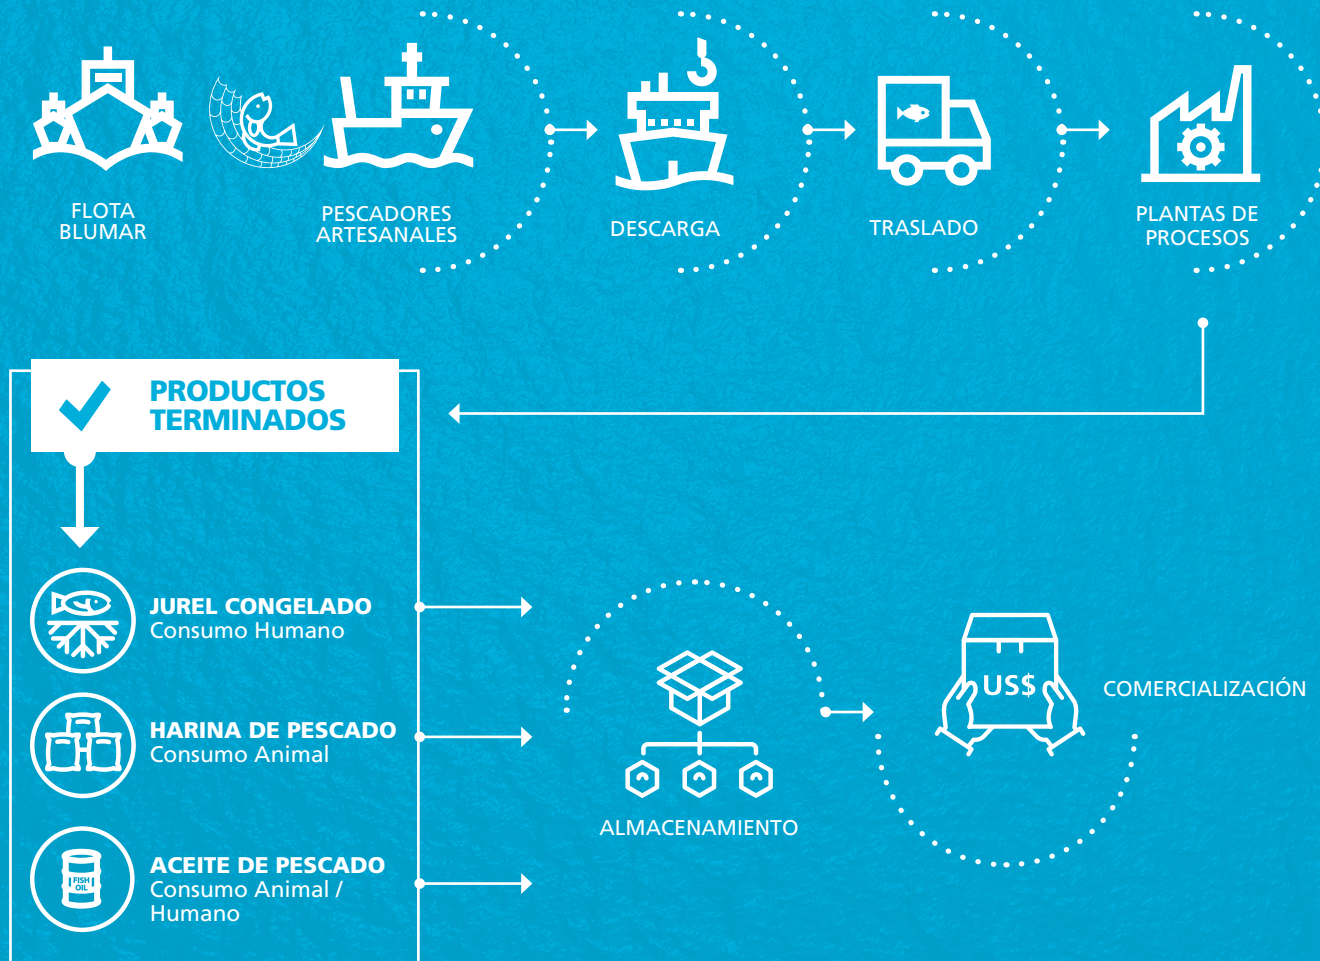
FLOTA BLUMAR

PESCADORES ARTESANALES

DESCARGA

TRASLADO

PLANTAS DE PROCESOS

PRODUCTOS TERMINADOS

JUREL CONGELADO
Consumo Humano

HARINA DE PESCADO
Consumo Animal

FISH OIL

ACEITE DE PESCADO
Consumo Animal / Humano

ALMACENAMIENTO

US$

COMERCIALIZACIÓN